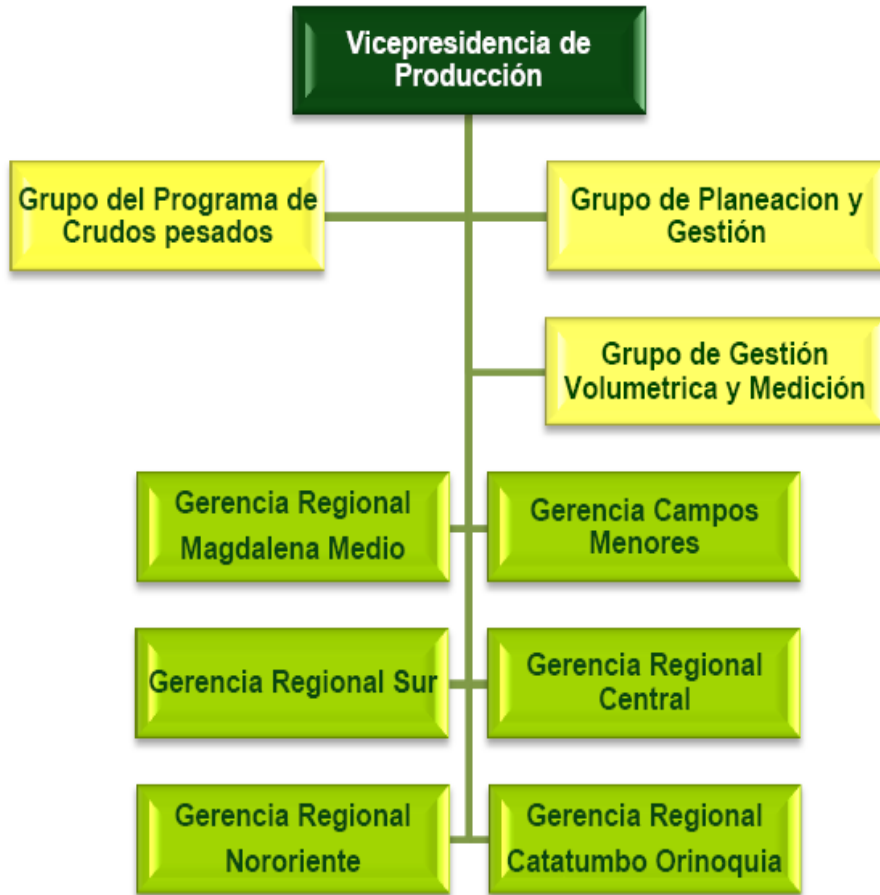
Vicepresidencia de Producción

Grupo del Programa de Crudos pesados

Grupo de Planeacion y Gestión

Grupo de Gestión Volumetrica y Medición

Gerencia Regional Magdalena Medio

Gerencia Campos Menores

Gerencia Regional Sur

Gerencia Regional Central

Gerencia Regional Nororiente

Gerencia Regional Catatumbo Orinoquia